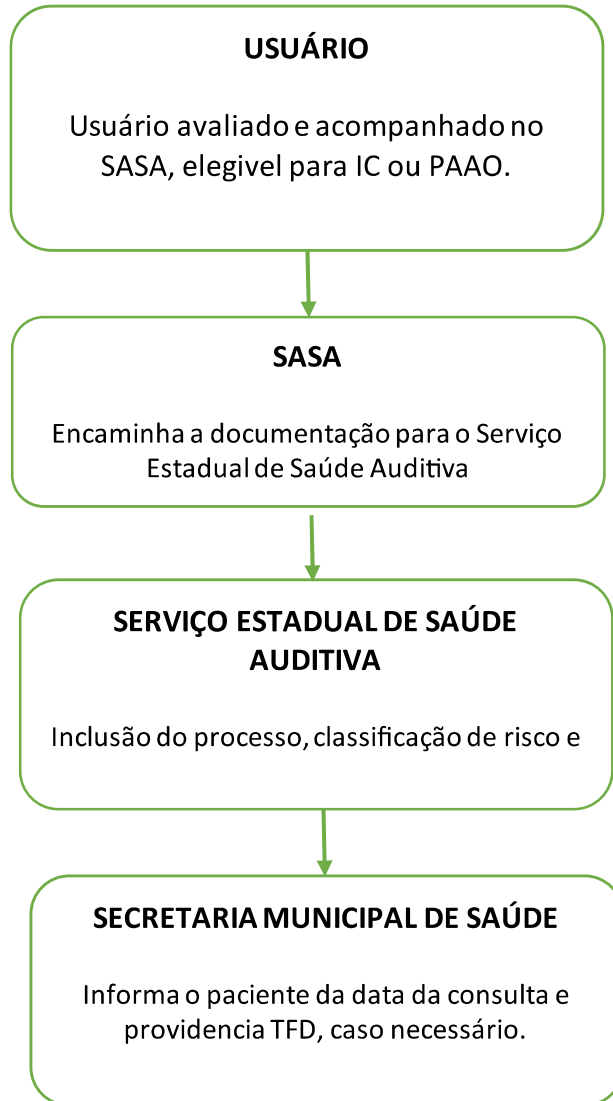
USUÁRIO

Usuário avaliado e acompanhado no SASA, elegivel para IC ou PAAO.

SASA

Encaminha a documentação para o Serviço Estadual de Saúde Auditiva

SERVIÇO ESTADUAL DE SAÚDE AUDITIVA

Inclusão do processo, classificação de risco e

SECRETARIA MUNICIPAL DE SAÚDE

Informa o paciente da data da consulta e providencia TFD, caso necessário.